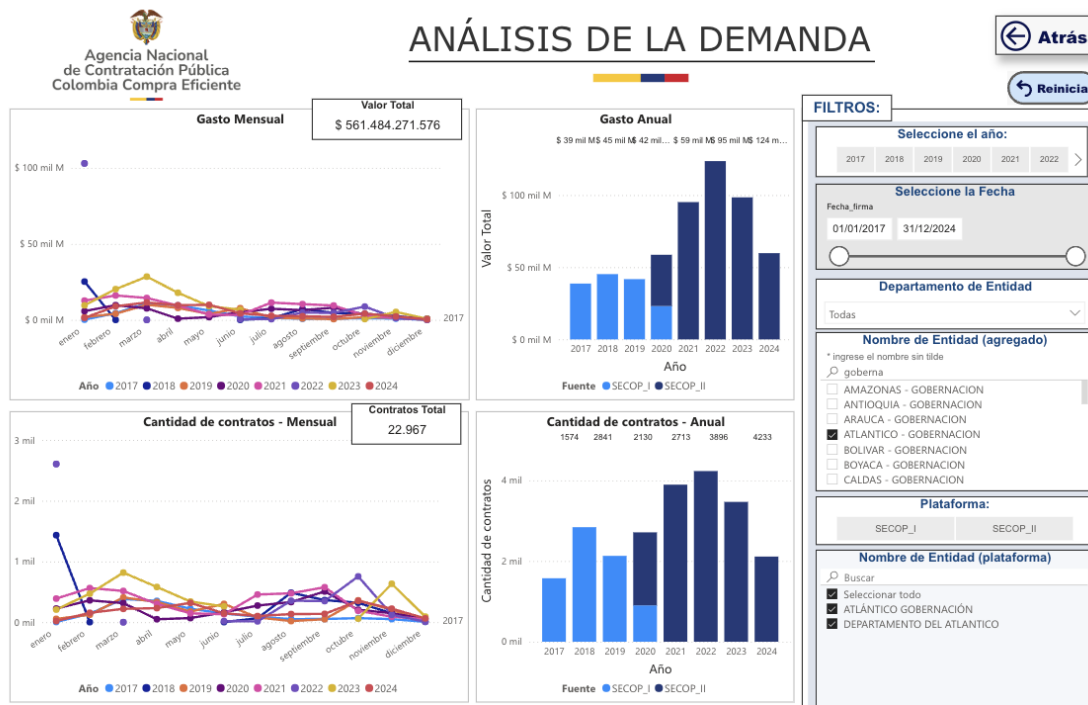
Agencia Nacional de Contratación Pública Colombia Compra Eficiente

ANÁLISIS DE LA DEMANDA

Atrás

Reinicia

Gasto Mensual

Valor Total
$ 561.484.271.576

$ 100 mil M
$ 50 mil M
$ 0 mil M

enero febrero marzo abril mayo junio julio agosto septiembre octubre noviembre diciembre

2017

Año 2017 2018 2019 2020 2021 2022 2023 2024

Gasto Anual

$ 39 mil M $ 45 mil M $ 42 mil... $ 59 mil M $ 95 mil M $ 124 m...

$ 100 mil M
$ 50 mil M
$ 0 mil M

Valor Total

2017 2018 2019 2020 2021 2022 2023 2024
Año

Fuente SECOP_I SECOP_II

Cantidad de contratos - Mensual

Contratos Total
22.967

3 mil
2 mil
1 mil
0 mil

enero febrero marzo abril mayo junio julio agosto septiembre octubre noviembre diciembre

2017

Año 2017 2018 2019 2020 2021 2022 2023 2024

Cantidad de contratos - Anual

1574 2841 2130 2713 3896 4233

4 mil
2 mil
0 mil

Cantidad de contratos

2017 2018 2019 2020 2021 2022 2023 2024
Año

Fuente SECOP_I SECOP_II

FILTROS:

Seleccione el año:
2017 2018 2019 2020 2021 2022

Seleccione la Fecha
Fecha_firma
01/01/2017 31/12/2024

Departamento de Entidad
Todas

Nombre de Entidad (agregado)
* ingrese el nombre sin tilde
goberna
AMAZONAS - GOBERNACION
ANTIOQUIA - GOBERNACION
ARAUCA - GOBERNACION
ATLANTICO - GOBERNACION
BOLIVAR - GOBERNACION
BOYACA - GOBERNACION
CALDAS - GOBERNACION

Plataforma:
SECOP_I SECOP_II

Nombre de Entidad (plataforma)
Buscar
Seleccionar todo
ATLÁNTICO GOBERNACIÓN
DEPARTAMENTO DEL ATLANTICO